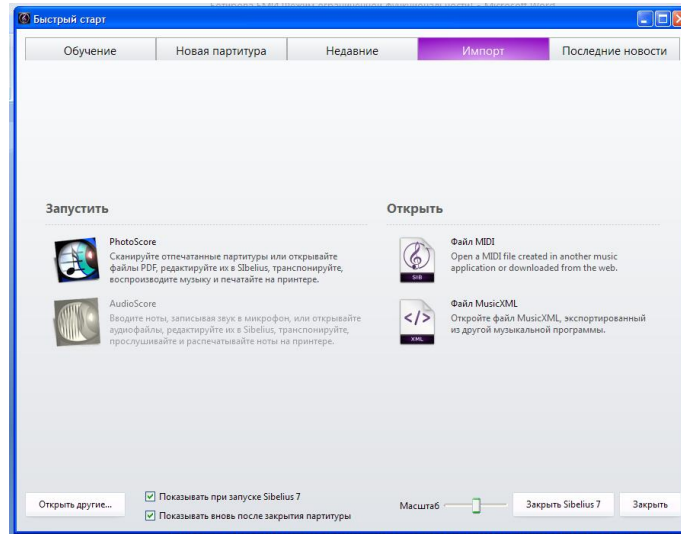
Быстрый старт

Обучение | Новая партитура | Недавние | Импорт | Последние новости

Запустить

PhotoScore
Сканируйте отпечатанные партитуры или открывайте файлы PDF, редактируйте их в Sibelius, транспонируйте, воспроизводите музыку и печатайте на принтере.

AudioScore
Вводите ноты, записывая звук в микрофон, или открывайте аудиофайлы, редактируйте их в Sibelius, транспонируйте, прослушивайте и распечатывайте ноты на принтере.

Открыть

Файл MIDI
Open a MIDI file created in another music application or downloaded from the web.

SIB

Файл MusicXML
Откройте файл MusicXML, экспортированный из другой музыкальной программы.

</>
XML

Открыть другие...

Показывать при запуске Sibelius 7

Показывать вновь после закрытия партитуры

Масштаб

Закрыть Sibelius 7

Закрыть